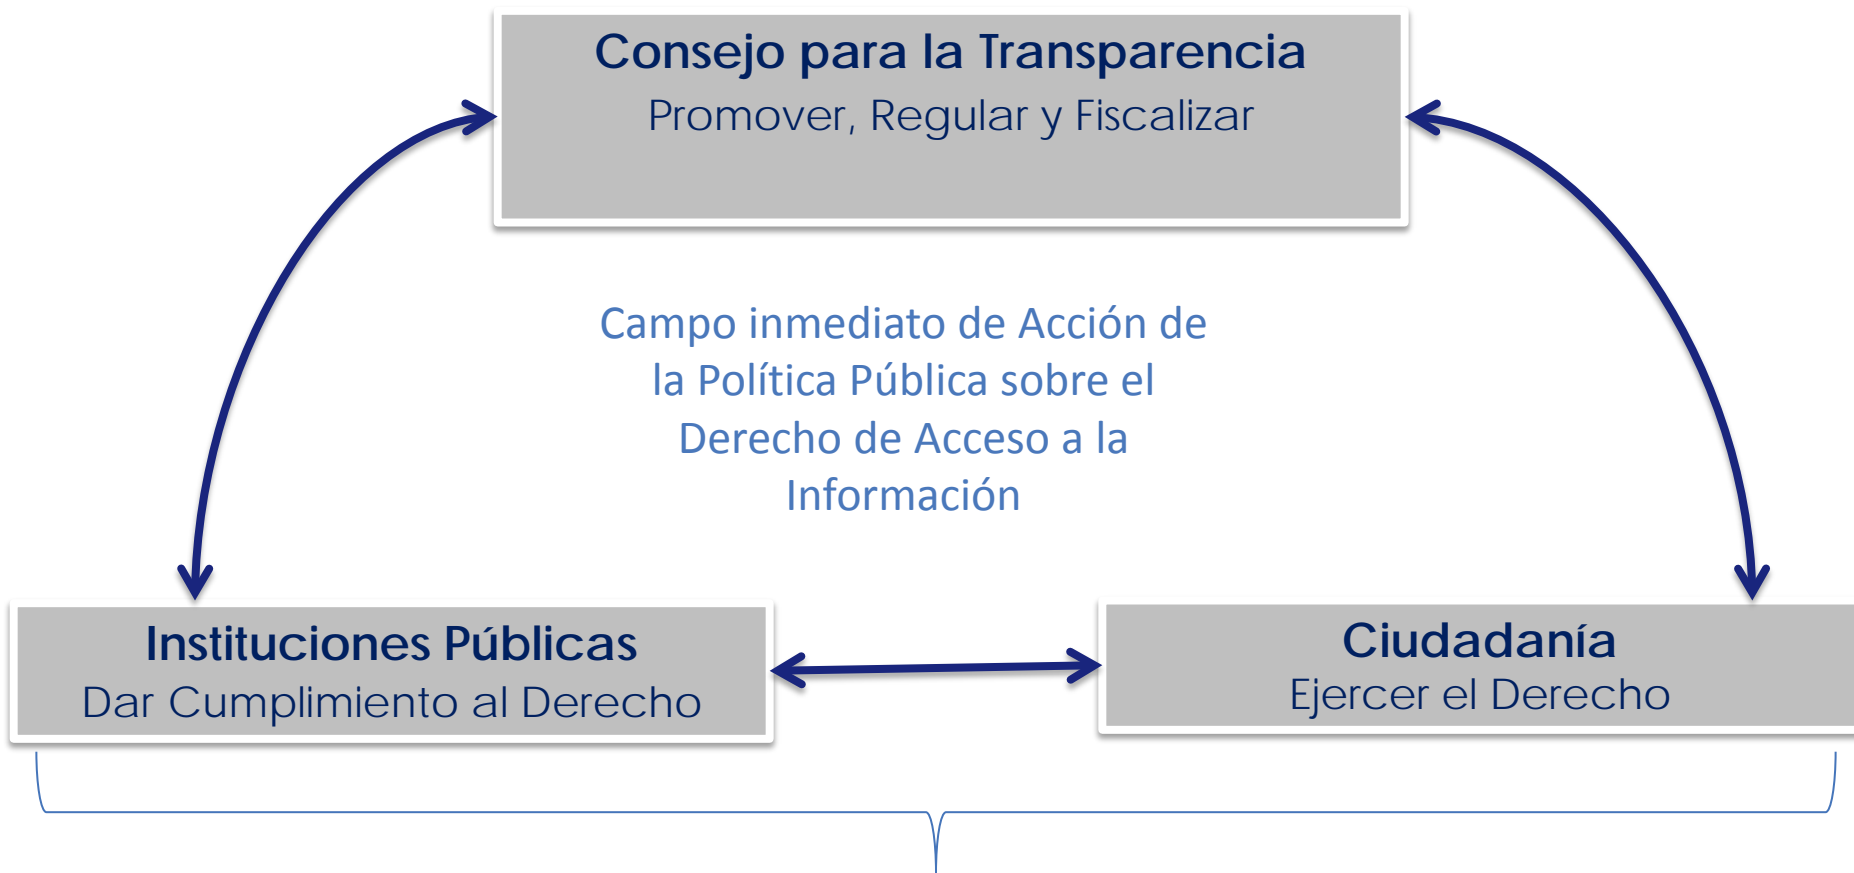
Consejo para la Transparencia
Promover, Regular y Fiscalizar

Campo inmediato de Acción de la Política Pública sobre el Derecho de Acceso a la Información

Instituciones Públicas
Dar Cumplimiento al Derecho

Ciudadanía
Ejercer el Derecho